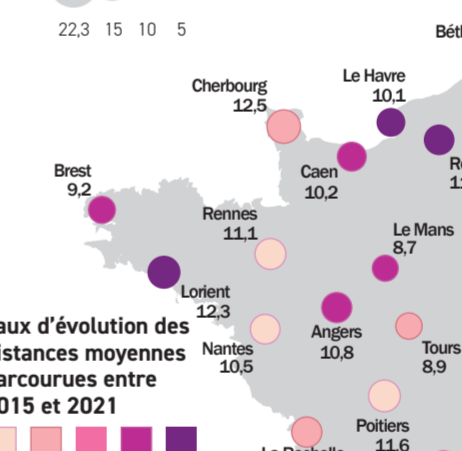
22,3 15 10 5

Béth

Cherbourg
12,5

Le Havre
10,1

Brest
9,2

Caen
10,2

Re
1

Rennes
11,1

Le Mans
8,7

Lorient
12,3

aux d'évolution des
istances moyennes
arcourues entre
015 et 2021

Nantes
10,5

Angers
10,8

Tours
8,9

Poitiers
11,6

La Rochelle